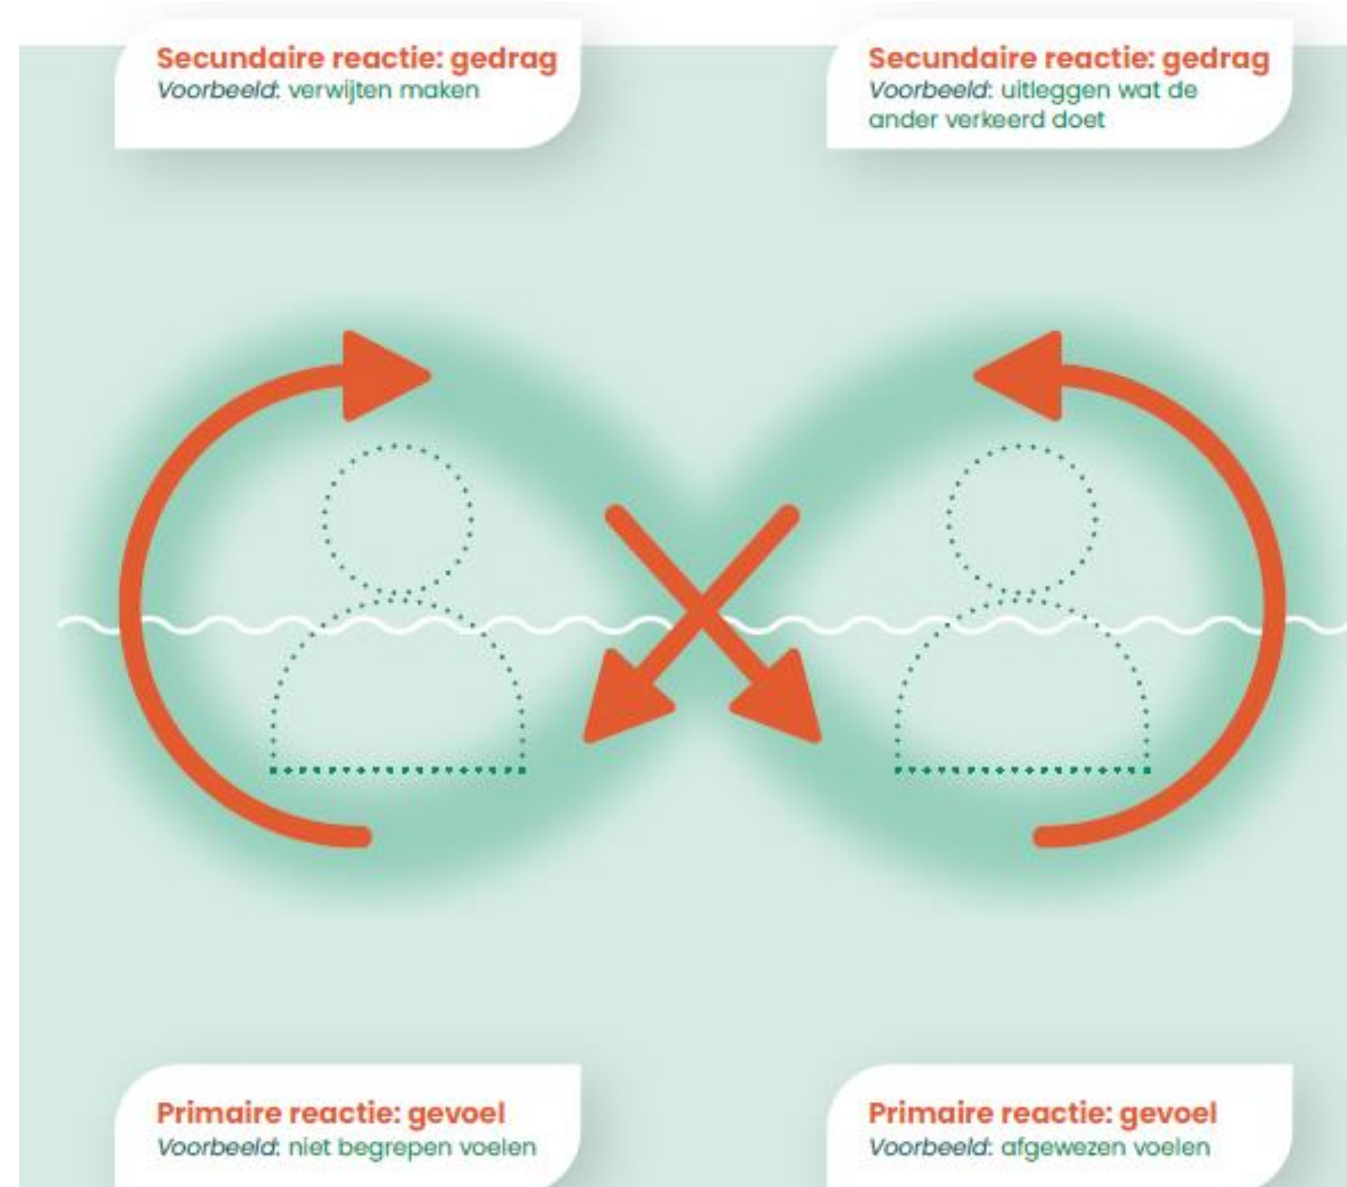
Secundaire reactie: gedrag
*Voorbeeld*: verwijten maken

Secundaire reactie: gedrag
*Voorbeeld*: uitleggen wat de ander verkeerd doet

Primaire reactie: gevoel
*Voorbeeld*: niet begrepen voelen

Primaire reactie: gevoel
*Voorbeeld*: afgewezen voelen